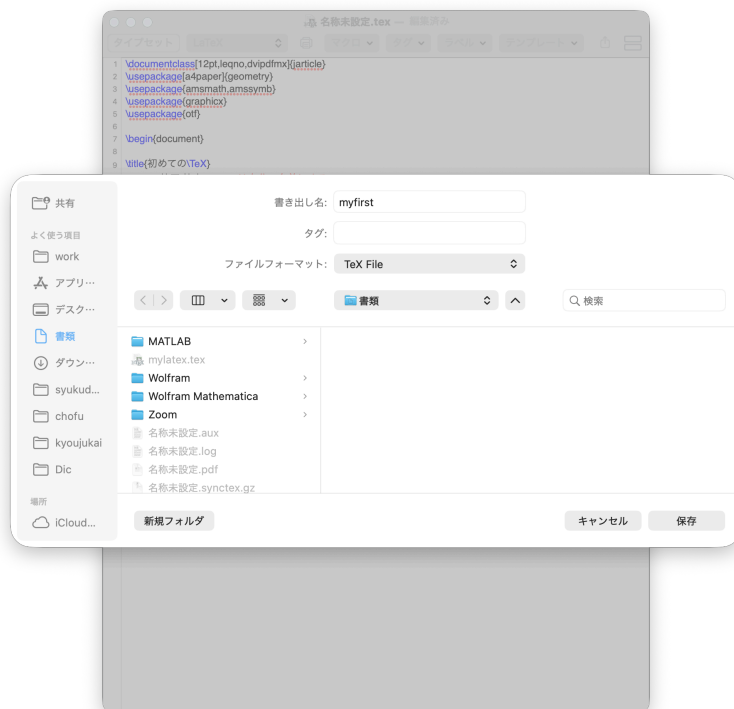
名称未設定.tex — 編集済み

タイプセット　LaTeX　マクロ　タグ　ラベル　テンプレート

1 \documentclass[12pt,leqno,dvipdfmx]{jarticle}
2 \usepackage[a4paper]{geometry}
3 \usepackage{amsmath,amssymb}
4 \usepackage{graphicx}
5 \usepackage{otf}
6
7 \begin{document}
8
9 \title{初めての\TeX}

共有
よく使う項目
work
アプリ…
デスク…
書類
ダウン…
syukud…
chofu
kyoujukai
Dic
場所
iCloud…

書き出し名: myfirst
タグ:
ファイルフォーマット: TeX File

書類
検索

MATLAB
mylatex.tex
Wolfram
Wolfram Mathematica
Zoom
名称未設定.aux
名称未設定.log
名称未設定.pdf
名称未設定.synctex.gz

新規フォルダ
キャンセル
保存